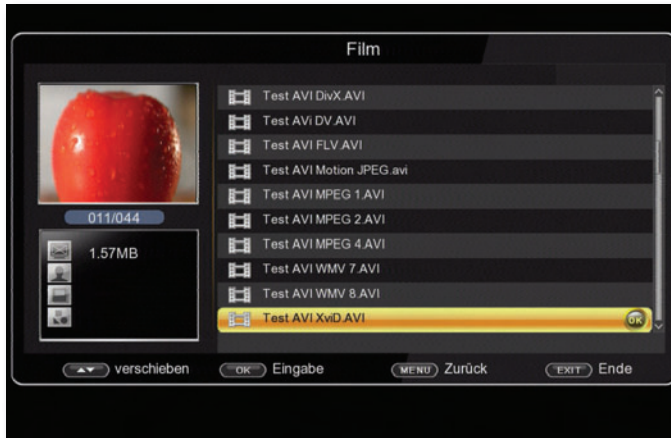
Film

011/044

1.57MB

Test AVI DivX.AVI
Test AVi DV.AVI
Test AVI FLV.AVI
Test AVI Motion JPEG.avi
Test AVI MPEG 1.AVI
Test AVI MPEG 2.AVI
Test AVI MPEG 4.AVI
Test AVI WMV 7.AVI
Test AVI WMV 8.AVI
Test AVI XviD.AVI
OK

verschieben
OK Eingabe
MENU Zurück
EXIT Ende